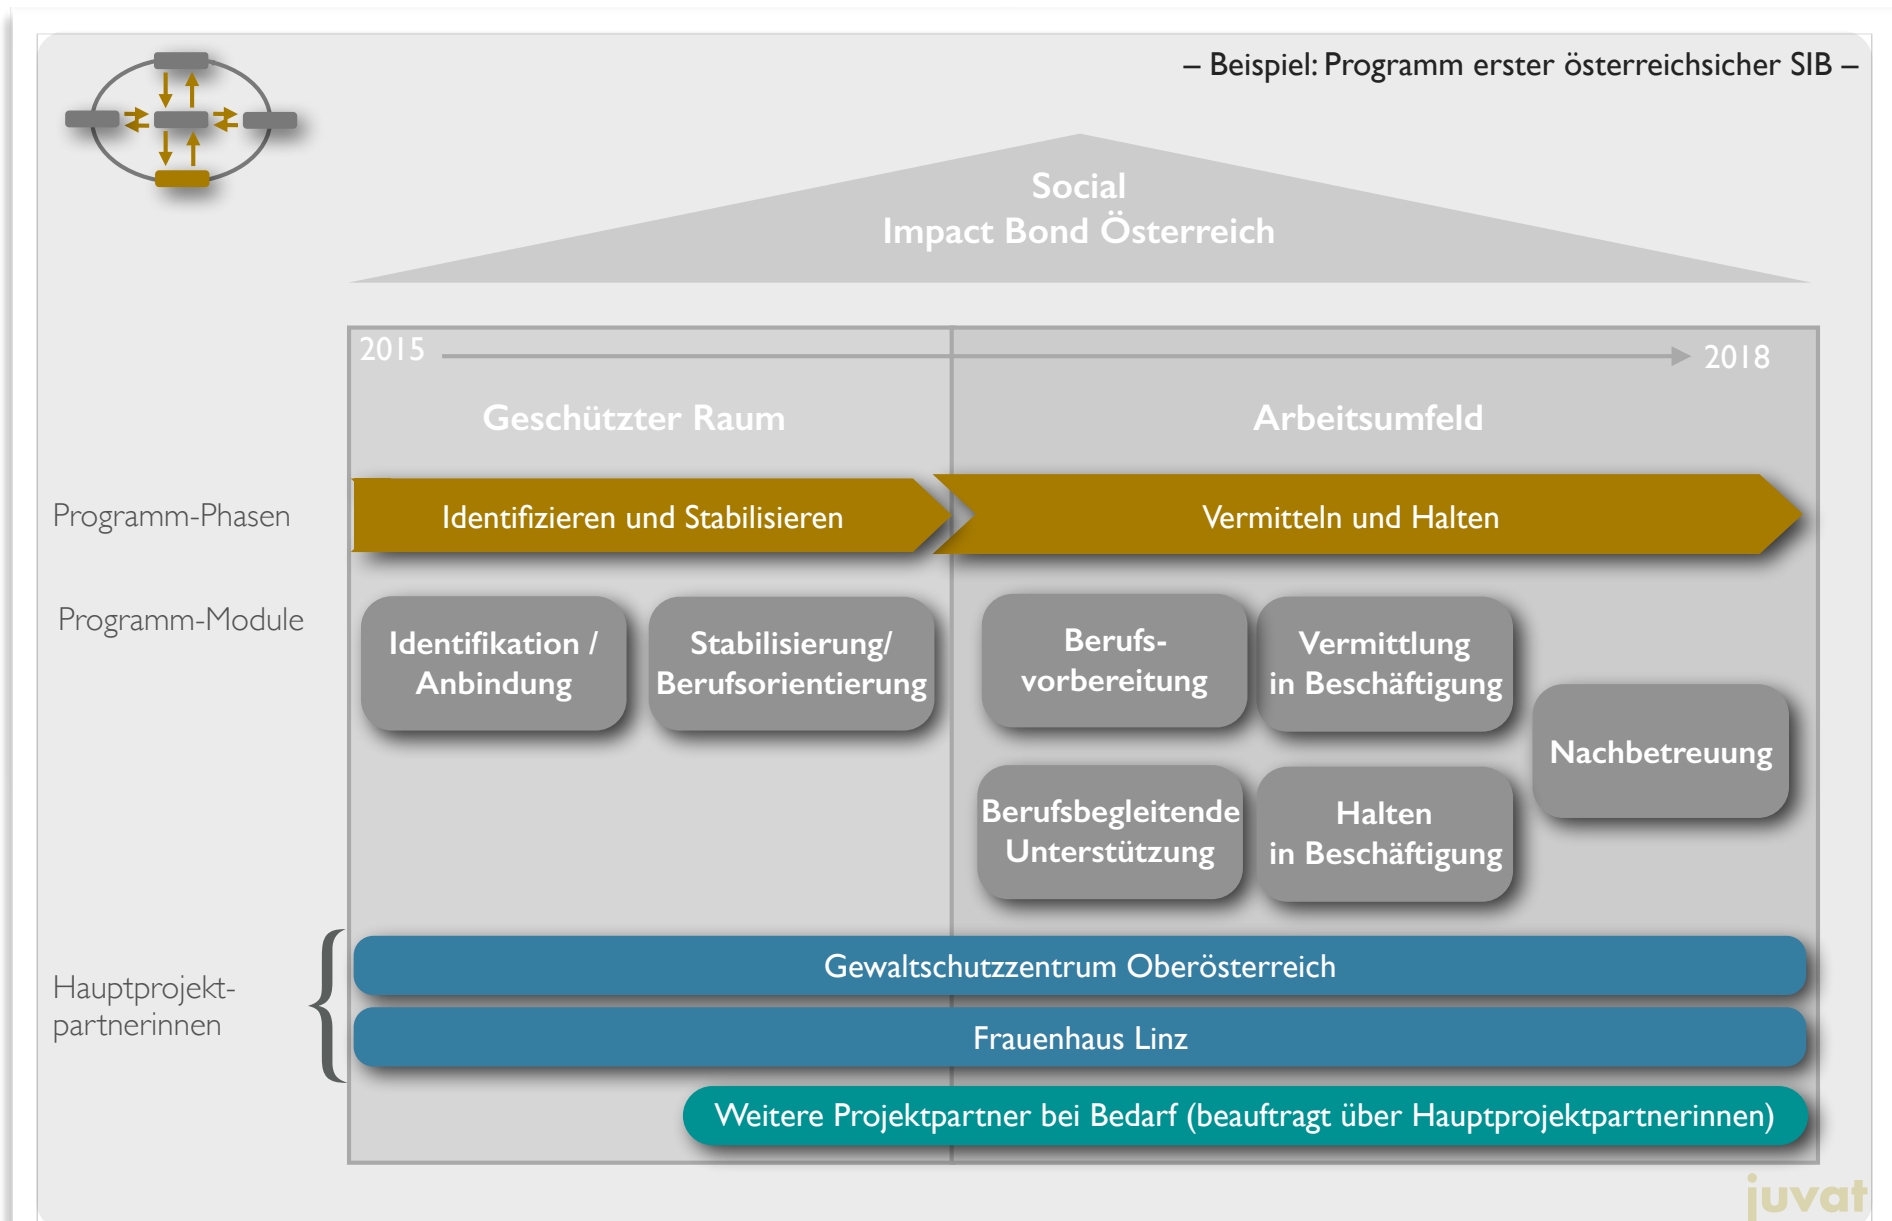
– Beispiel: Programm erster österreichsicher SIB –

Social
Impact Bond Österreich

2015

2018

Geschützter Raum

Arbeitsumfeld

Programm-Phasen

Identifizieren und Stabilisieren

Vermitteln und Halten

Programm-Module

Identifikation / Anbindung

Stabilisierung/ Berufsorientierung

Berufsvorbereitung

Vermittlung in Beschäftigung

Nachbetreuung

Berufsbegleitende Unterstützung

Halten in Beschäftigung

Hauptprojektpartnerinnen

Gewaltschutzzentrum Oberösterreich

Frauenhaus Linz

Weitere Projektpartner bei Bedarf (beauftragt über Hauptprojektpartnerinnen)

juvat